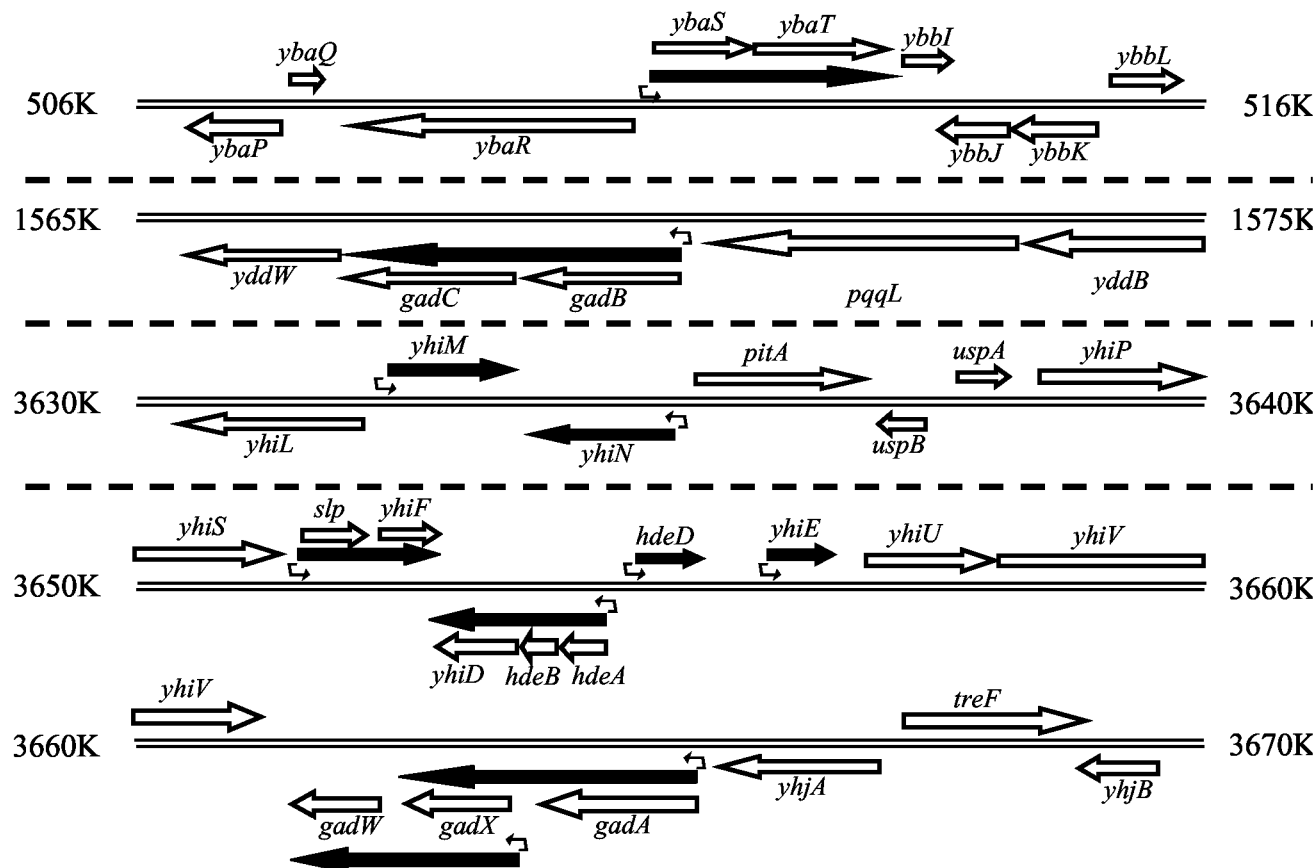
ybaS ybaT ybbI
ybaQ ybbL
506K 516K
ybaP ybaR ybbJ ybbK

1565K 1575K
yddW gadC gadB pqqL yddB

yhiM pitA uspA yhiP
3630K 3640K
yhiL yhiN uspB

yhiS slp yhiF hdeD yhiE yhiU yhiV
3650K 3660K
yhiD hdeB hdeA

yhiV treF
3660K 3670K
yhjA yhjB
gadW gadX gadA